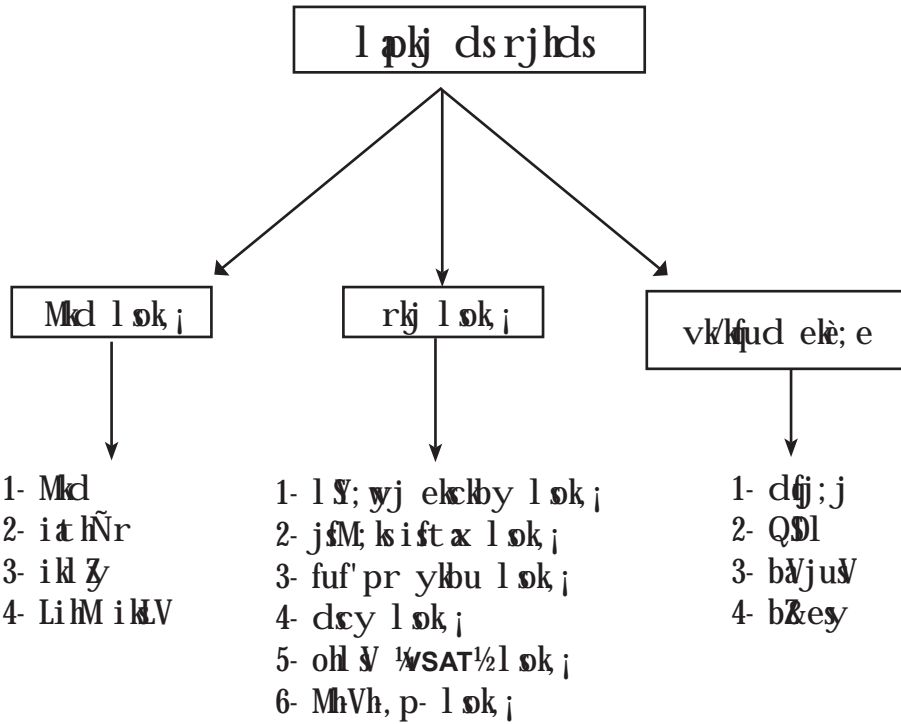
lapkj dsrjhds

Mkd lapkj

rkj lapkj

vk/kqfud ek/;e

1- Mkd
2- iathÑr
3- ikalZy
4- LihM iksLV

1- lSY;qyj eksckby lapkj
2- jsfM;ks ist  lapkj
3- fuf'pr ykbu lapkj
4- dscy lapkj
5- ohlSV ¼VSAT½ lapkj
6- MhVh, p- lapkj

1- dqfj;j
2- QSDl
3- baVjusV
4- bZ&esy